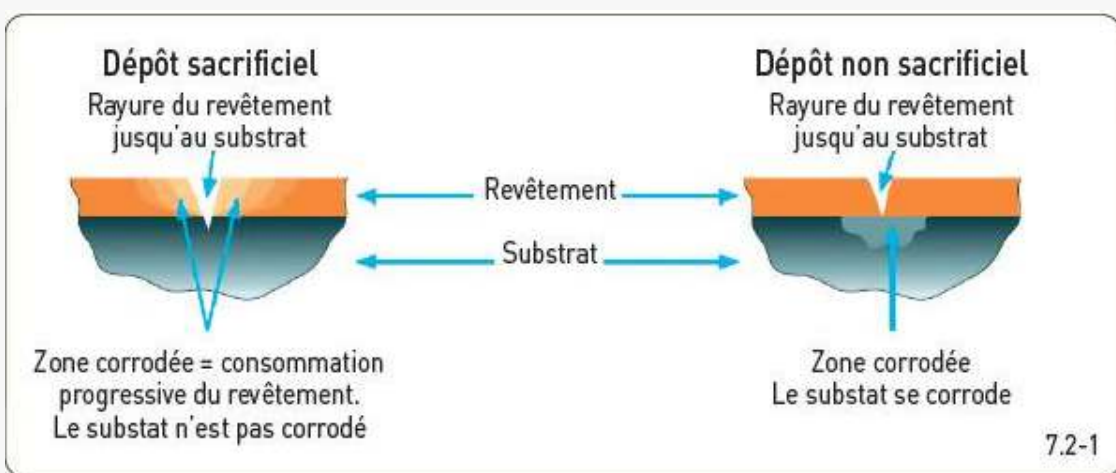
Dépôt sacrificiel
Rayure du revêtement jusqu'au substrat

Dépôt non sacrificiel
Rayure du revêtement jusqu'au substrat

Revêtement

Substrat

Zone corrodée = consommation progressive du revêtement. Le substat n'est pas corrodé

Zone corrodée
Le substat se corrode

7.2-1